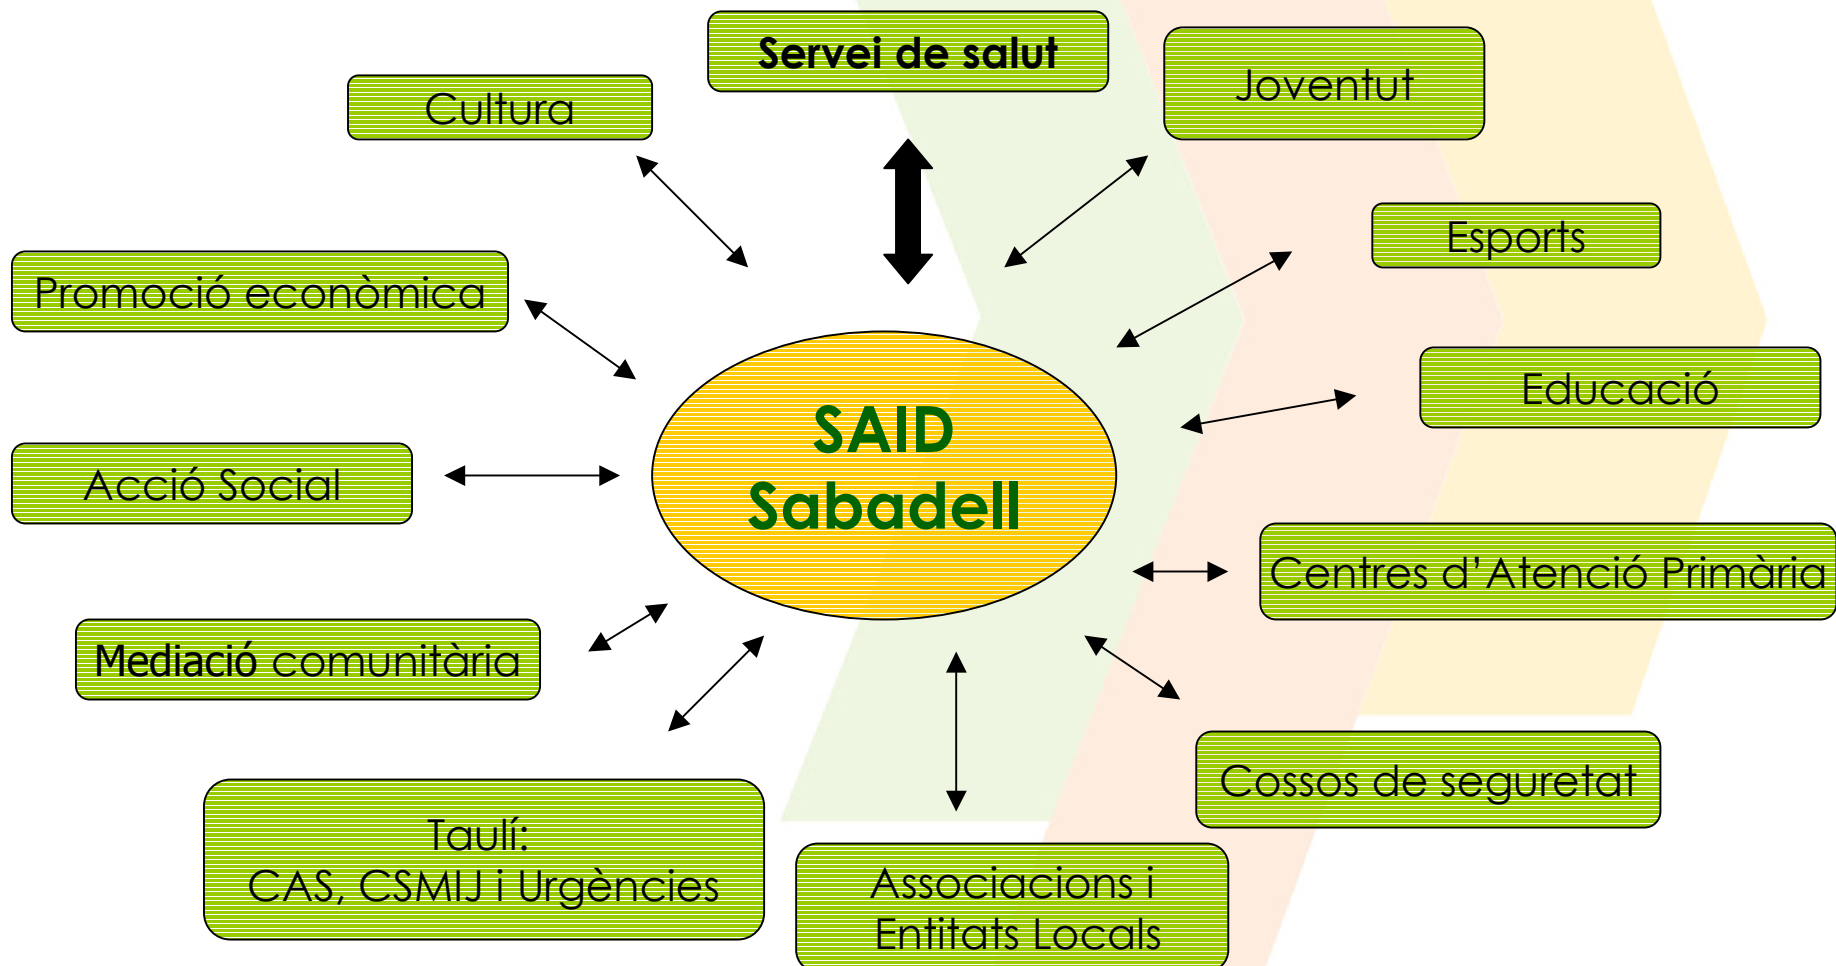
Servei de salut

Cultura

Joventut

Esports

Promoció econòmica

SAID Sabadell

Educació

Acció Social

Centres d'Atenció Primària

Mediació comunitària

Cossos de seguretat

Taulí: CAS, CSMIJ i Urgències

Associacions i Entitats Locals